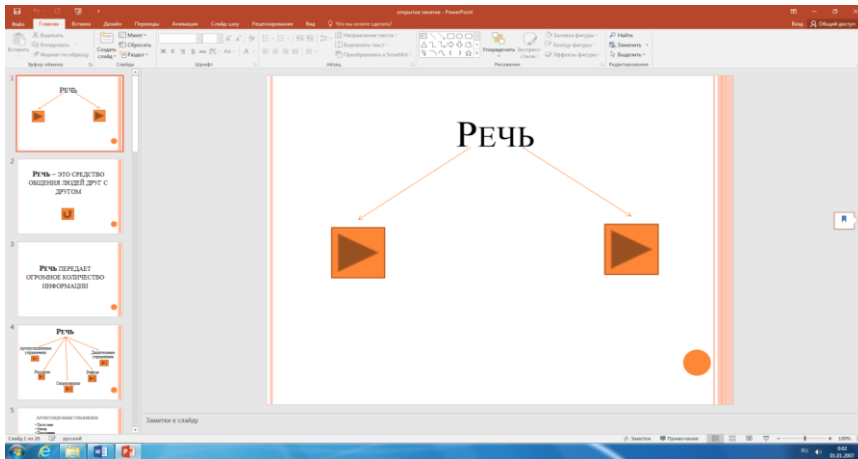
открытое занятие - PowerPoint

Файл Главная Вставка Дизайн Переходы Анимация Слайд-шоу Рецензирование Вид Что вы хотите сделать?

Вход Общий доступ

Вырезать Копировать Формат по образцу Вставить Буфер обмена Создать слайд Макет Сбросить Раздел Слайды Шрифт Абзац Направление текста Выровнять текст Преобразовать в SmartArt Упорядочить Экспресс-стили Заливка фигуры Контур фигуры Эффекты фигуры Рисование Найти Заменить Выделить Редактирование

1
Речь

2
Речь – это средство общения людей друг с другом.

3
Речь передает огромное количество информации

4
Речь
Артикуляционные упражнения
Дыхательные упражнения
Распевки
Скороговорки
Рифмы

5
Артикуляционные упражнения

Речь

Заметки к слайду

Слайд 1 из 20 русский Заметки Примечания 100%

8:02
01.01.2007